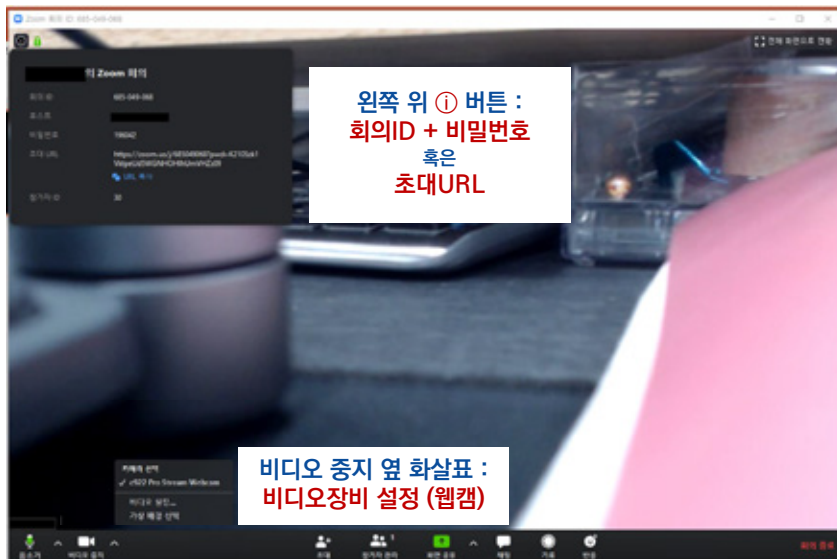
Zoom 회의 ID: 685-049-068

전체 화면으로 전환

의 Zoom 회의

회의 ID 685-049-068

호스트

비밀번호 196042

초대 URL https://zoom.us/j/685049068?pwd=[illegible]

URL 복사

참가자 ID 30

왼쪽 위 ⓘ 버튼 :
회의ID + 비밀번호
혹은
초대URL

카메라 선택
✓ c922 Pro Stream Webcam
비디오 설정...
가상 배경 선택

비디오 중지 옆 화살표 :
비디오장비 설정 (웹캠)

음소거 비디오 중지 초대 참가자 관리 1 화면 공유 채팅 기록 반응 회의 종료